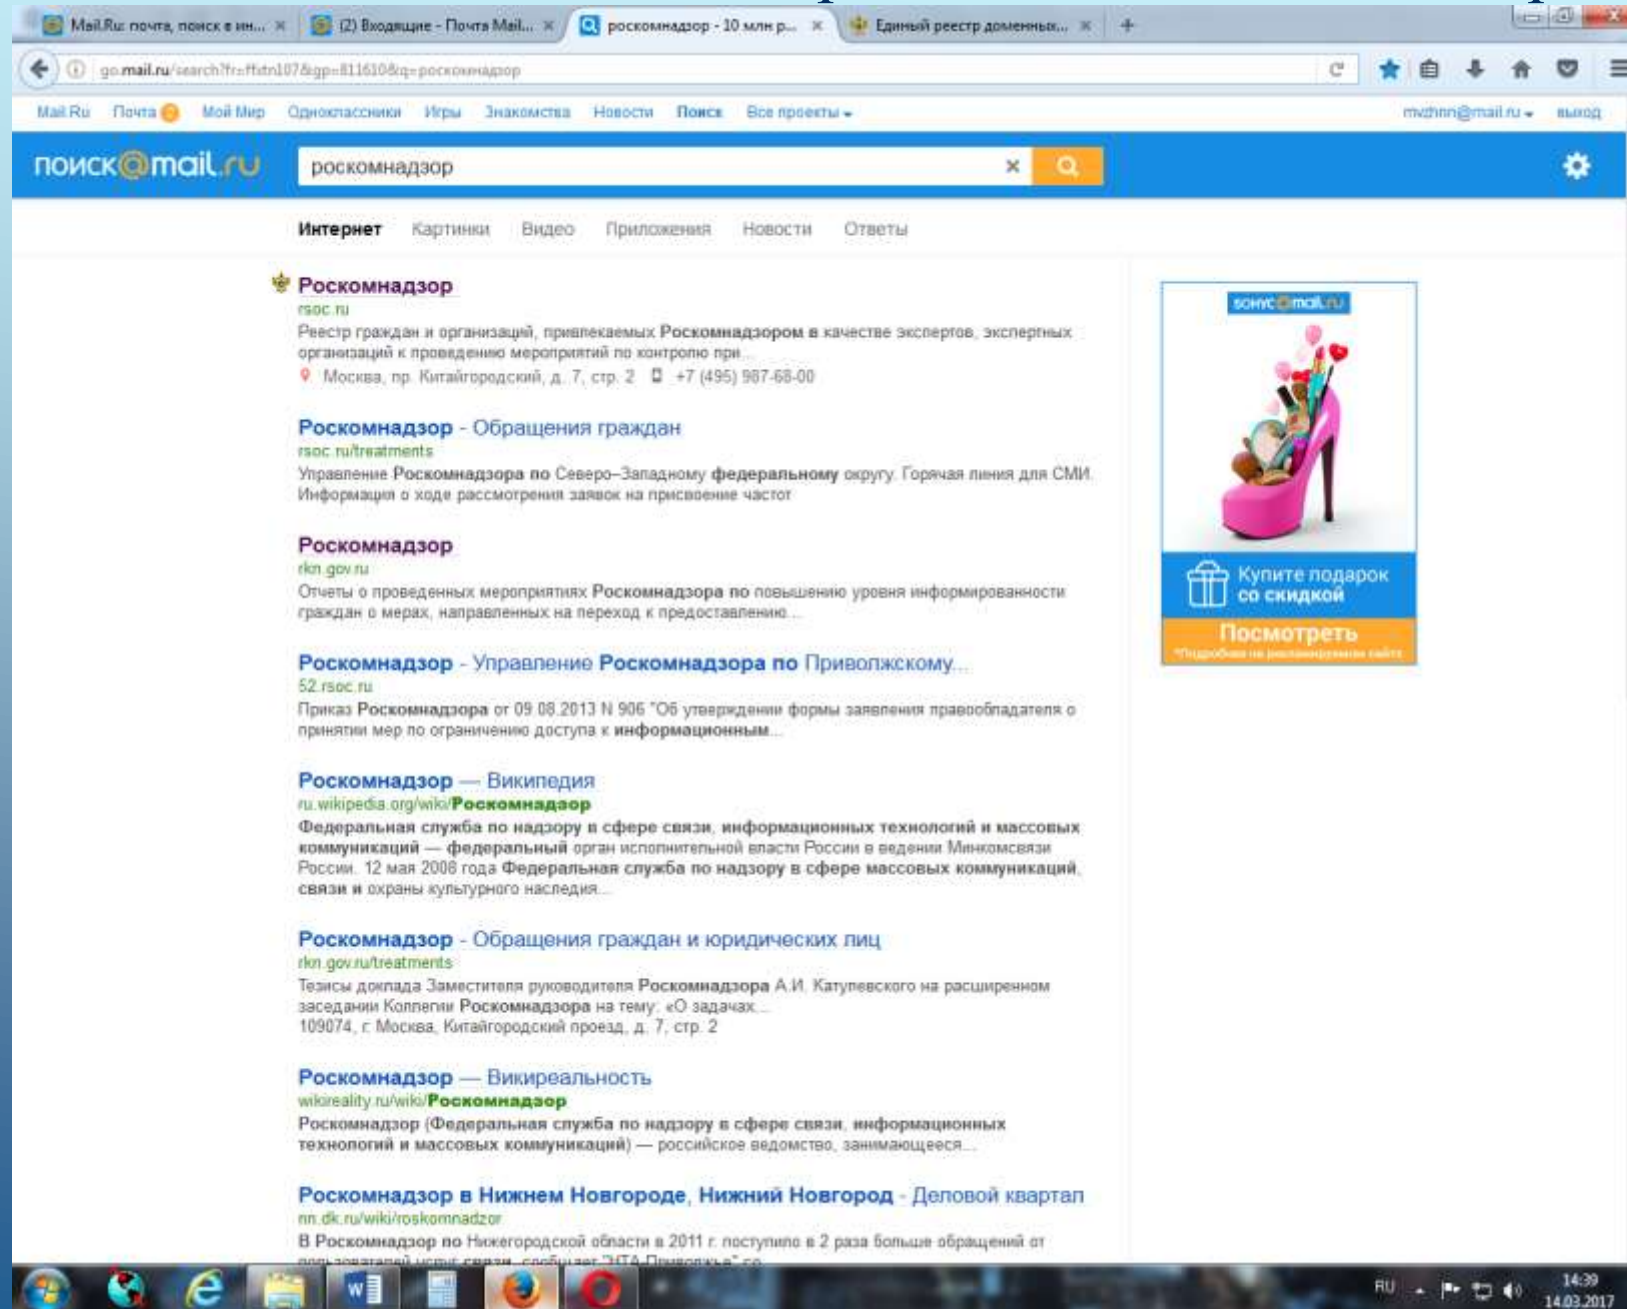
Mail.Ru: почта, поиск в ин... ×
(2) Входящие - Почта Mail... ×
роскомнадзор - 10 млн р... ×
Единый реестр доменных... ×

go.mail.ru/search?fr=ffxtn107&gp=811610&q=роскомнадзор

Mail.Ru Почта Мой Мир Одноклассники Игры Знакомства Новости Поиск Все проекты
mvdhnn@mail.ru выход

поиск@mail.ru роскомнадзор

Интернет Картинки Видео Приложения Новости Ответы

Роскомнадзор
rsoc.ru
Реестр граждан и организаций, привлекаемых Роскомнадзором в качестве экспертов, экспертных организаций к проведению мероприятий по контролю при...
Москва, пр. Китайгородский, д. 7, стр. 2 +7 (495) 987-68-00

Роскомнадзор - Обращения граждан
rsoc.ru/treatments
Управление Роскомнадзора по Северо-Западному федеральному округу. Горячая линия для СМИ. Информация о ходе рассмотрения заявок на присвоение частот

Роскомнадзор
rkn.gov.ru
Отчеты о проведенных мероприятиях Роскомнадзора по повышению уровня информированности граждан о мерах, направленных на переход к предоставлению...

Роскомнадзор - Управление Роскомнадзора по Приволжскому...
52.rsoc.ru
Приказ Роскомнадзора от 09.08.2013 N 906 "Об утверждении формы заявления правообладателя о принятии мер по ограничению доступа к информационным...

Роскомнадзор — Википедия
ru.wikipedia.org/wiki/Роскомнадзор
Федеральная служба по надзору в сфере связи, информационных технологий и массовых коммуникаций — федеральный орган исполнительной власти России в ведении Минкомсвязи России. 12 мая 2008 года Федеральная служба по надзору в сфере массовых коммуникаций, связи и охраны культурного наследия...

Роскомнадзор - Обращения граждан и юридических лиц
rkn.gov.ru/treatments
Тезисы доклада Заместителя руководителя Роскомнадзора А.И. Катупевского на расширенном заседании Коллегии Роскомнадзора на тему: «О задачах...
109074, г. Москва, Китайгородский проезд, д. 7, стр. 2

Роскомнадзор — Викиреальность
wikireality.ru/wiki/Роскомнадзор
Роскомнадзор (Федеральная служба по надзору в сфере связи, информационных технологий и массовых коммуникаций) — российское ведомство, занимающееся...

Роскомнадзор в Нижнем Новгороде, Нижний Новгород - Деловой квартал
nn.dk.ru/wiki/roskomnadzor
В Роскомнадзор по Нижегородской области в 2011 г. поступило в 2 раза больше обращений от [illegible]

БОНУС@mail.ru
Купите подарок со скидкой
Посмотреть
*Подробнее на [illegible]

RU 14:39 14.03.2017